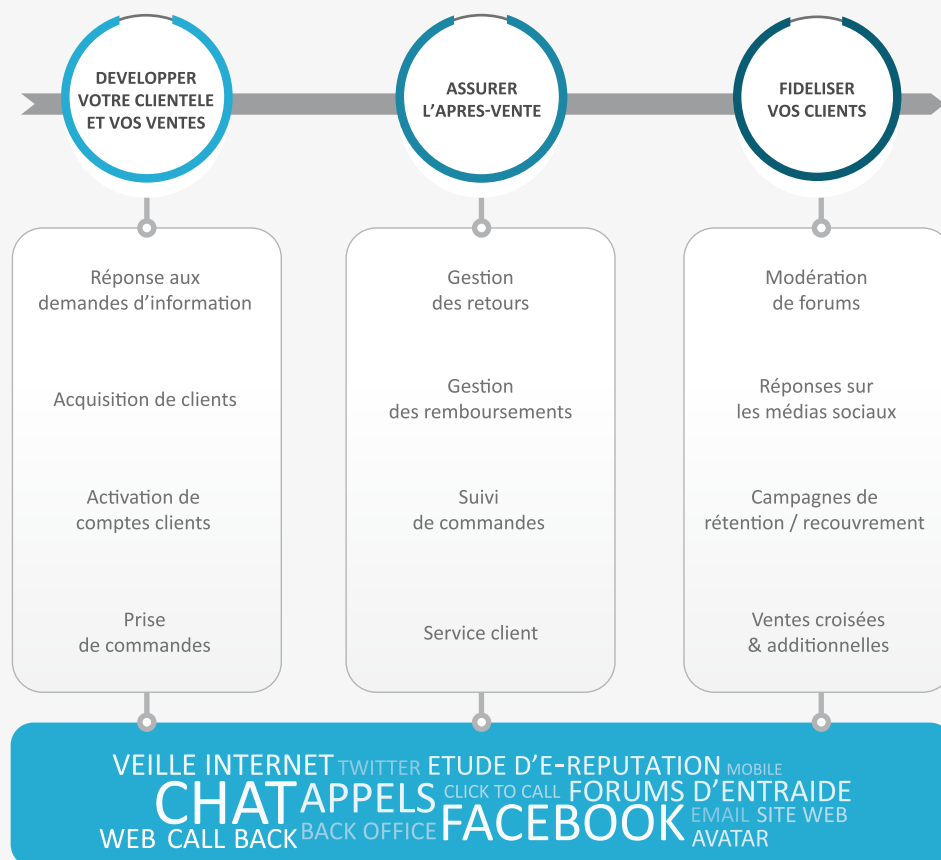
DEVELOPPER VOTRE CLIENTELE ET VOS VENTES

ASSURER L'APRES-VENTE

FIDELISER VOS CLIENTS

Réponse aux demandes d'information

Acquisition de clients

Activation de comptes clients

Prise de commandes

Gestion des retours

Gestion des remboursements

Suivi de commandes

Service client

Modération de forums

Réponses sur les médias sociaux

Campagnes de rétention / recouvrement

Ventes croisées & additionnelles

VEILLE INTERNET TWITTER ETUDE D'E-REPUTATION MOBILE CHAT APPELS CLICK TO CALL FORUMS D'ENTRAIDE WEB CALL BACK BACK OFFICE FACEBOOK EMAIL SITE WEB AVATAR